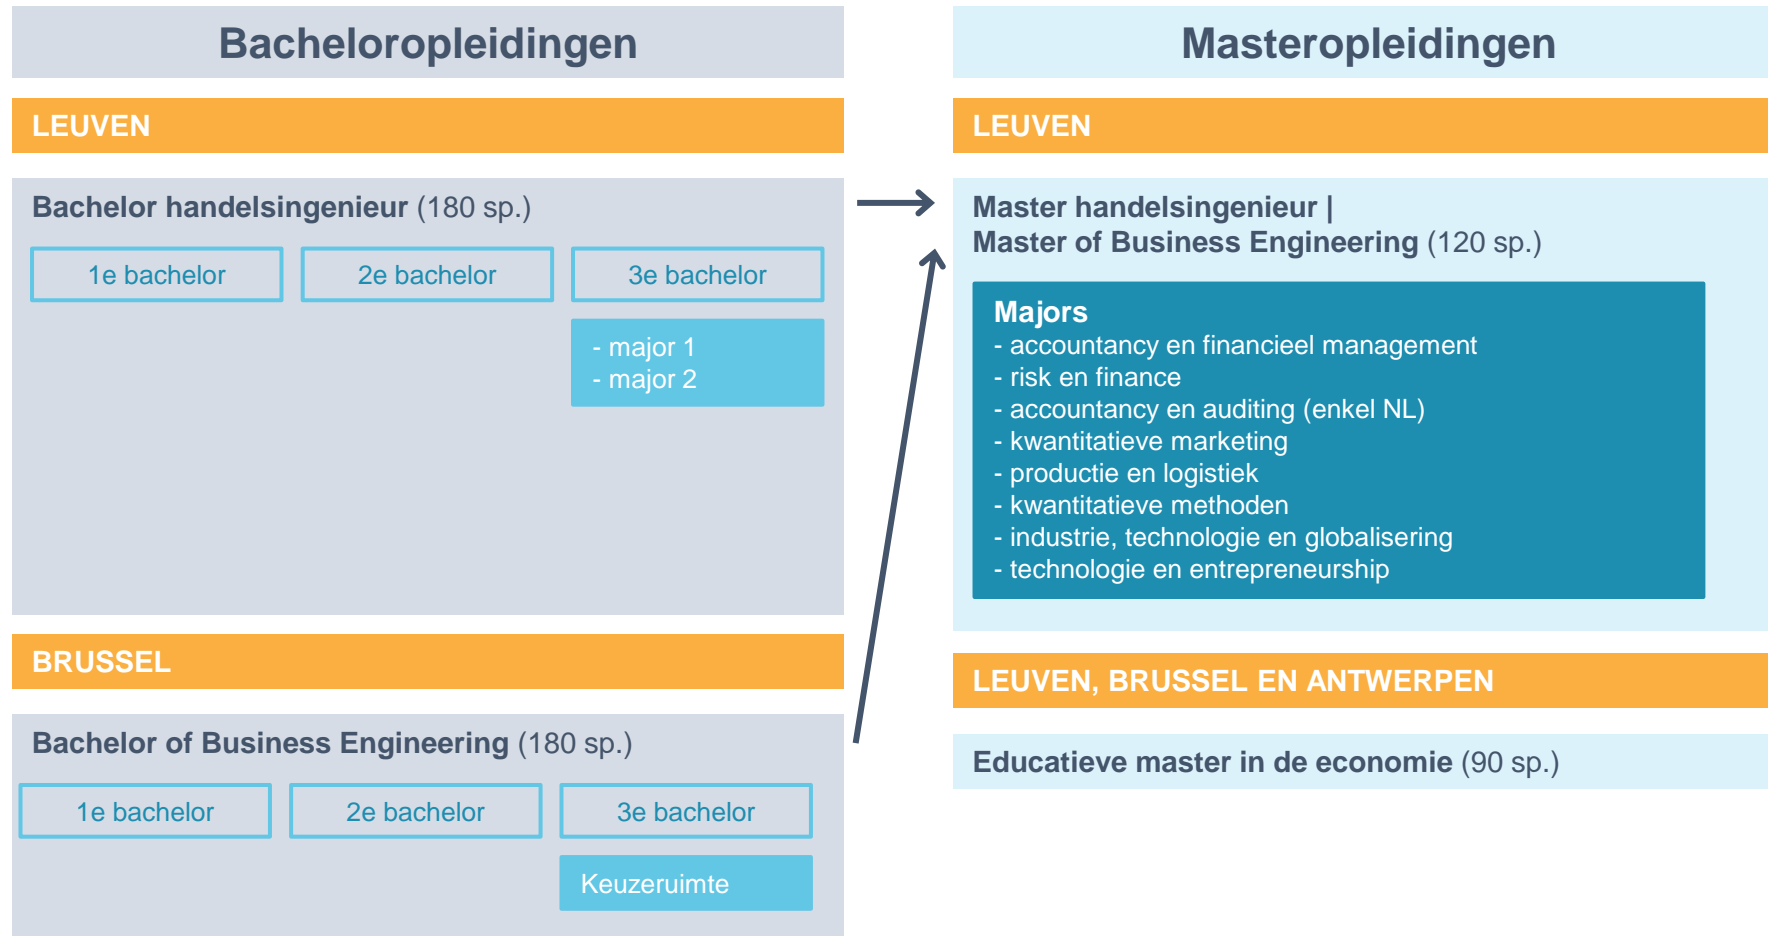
Bacheloropleidingen

LEUVEN

Bachelor handelsingenieur (180 sp.)

1e bachelor

2e bachelor

3e bachelor

- major 1
- major 2

BRUSSEL

Bachelor of Business Engineering (180 sp.)

1e bachelor

2e bachelor

3e bachelor

Keuzeruimte

Masteropleidingen

LEUVEN

Master handelsingenieur |
Master of Business Engineering (120 sp.)

Majors
- accountancy en financieel management
- risk en finance
- accountancy en auditing (enkel NL)
- kwantitatieve marketing
- productie en logistiek
- kwantitatieve methoden
- industrie, technologie en globalisering
- technologie en entrepreneurship

LEUVEN, BRUSSEL EN ANTWERPEN

Educatieve master in de economie (90 sp.)